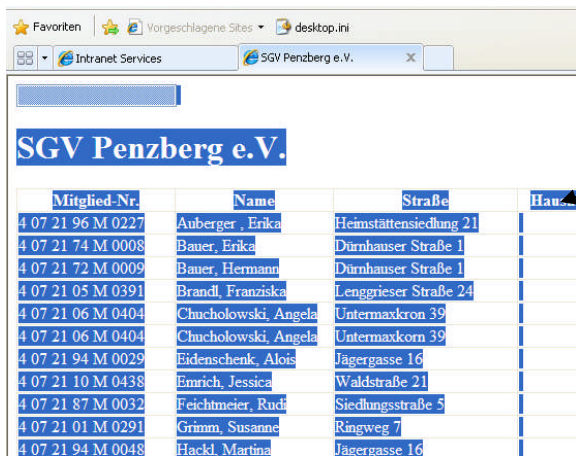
Favoriten | Vorgeschlagene Sites ▾ | desktop.ini

Intranet Services | SGV Penzberg e.V.

SGV Penzberg e.V.

| Mitglied-Nr. | Name | Straße | Haus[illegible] |
|---|---|---|---|
| 4 07 21 96 M 0227 | Auberger , Erika | Heimstättensiedlung 21 | |
| 4 07 21 74 M 0008 | Bauer, Erika | Dürnhauser Straße 1 | |
| 4 07 21 72 M 0009 | Bauer, Hermann | Dürnhauser Straße 1 | |
| 4 07 21 05 M 0391 | Brandl, Franziska | Lenggrieser Straße 24 | |
| 4 07 21 06 M 0404 | Chucholowski, Angela | Untermaxkron 39 | |
| 4 07 21 06 M 0404 | Chucholowski, Angela | Untermaxkorn 39 | |
| 4 07 21 94 M 0029 | Eidenschenk, Alois | Jägergasse 16 | |
| 4 07 21 10 M 0438 | Emrich, Jessica | Waldstraße 21 | |
| 4 07 21 87 M 0032 | Feichtmeier, Rudi | Siedlungsstraße 5 | |
| 4 07 21 01 M 0291 | Grimm, Susanne | Ringweg 7 | |
| 4 07 21 94 M 0048 | Hackl, Martina | Jägergasse 16 | |